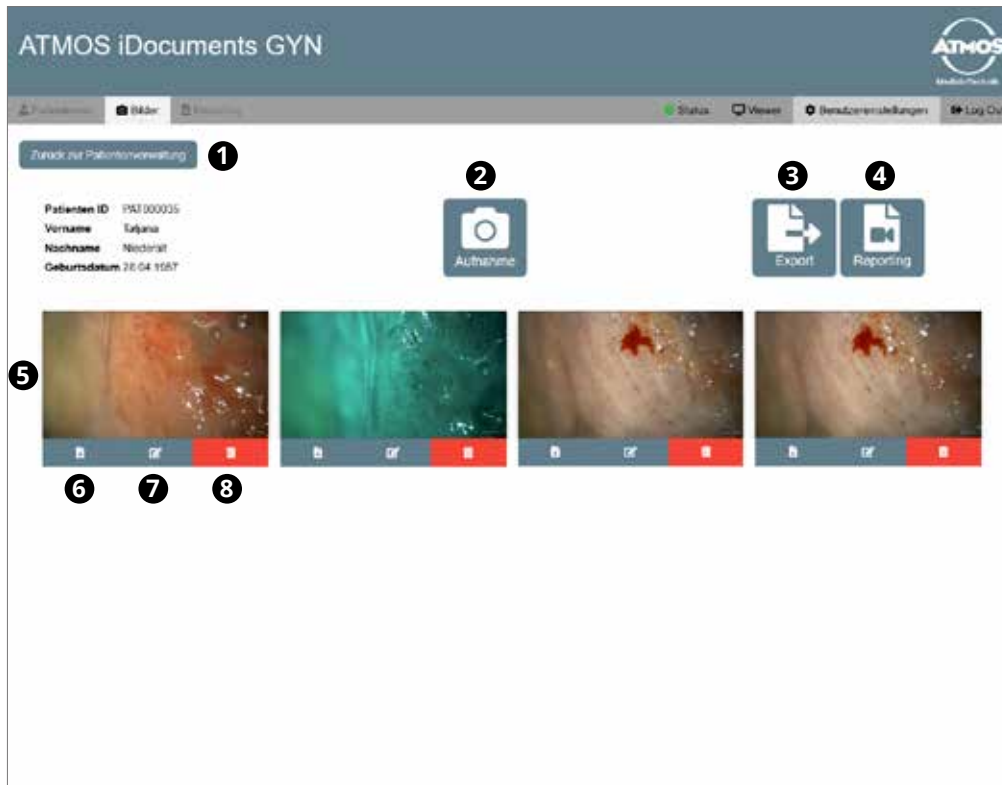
ATMOS iDocuments GYN

ATMOS Medizin Technik

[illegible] Bilder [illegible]

Status Viewer Benutzereinstellungen Log Out

Zurück zur Patientenverwaltung 1

2

3 4

Patienten ID PAT000035
Vorname Tatjana
Nachname Niederalt
Geburtsdatum 28.04.1987

Aufnahme

Export

Reporting

5

6 7 8